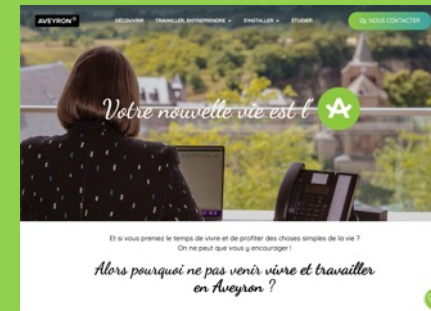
AVEYRON

DÉCOUVRIR TRAVAILLER, ENTREPRENDRE S'INSTALLER ÉTUDIER

NOUS CONTACTER

Votre nouvelle vie est l

Et si vous preniez le temps de vivre et de profiter des choses simples de la vie ? On ne peut que vous y encourager !

Alors pourquoi ne pas venir vivre et travailler en Aveyron ?